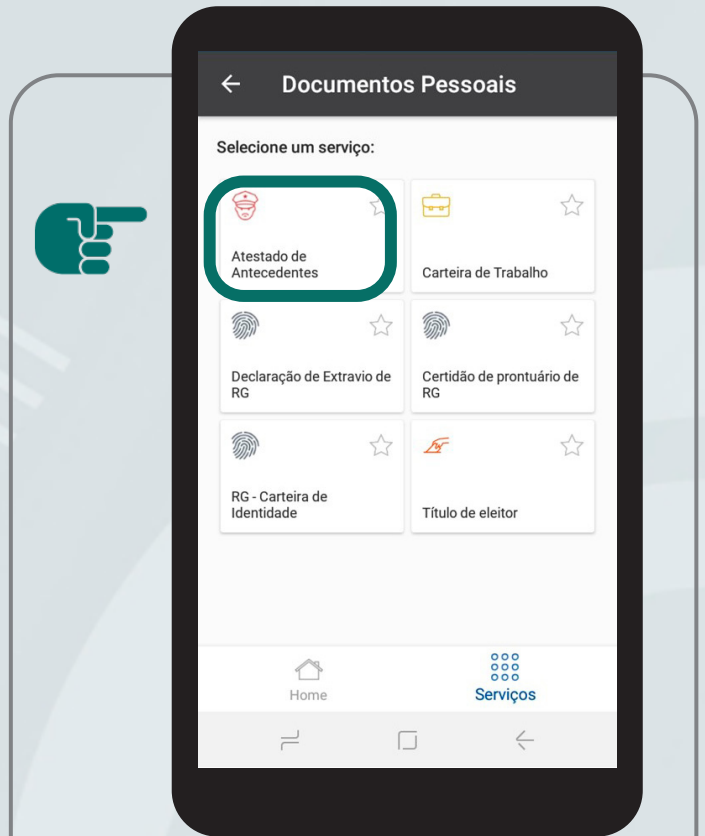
Documentos Pessoais

Selecione um serviço:

Atestado de Antecedentes

Carteira de Trabalho

Declaração de Extravio de RG

Certidão de prontuário de RG

RG - Carteira de Identidade

Título de eleitor

Home

Serviços